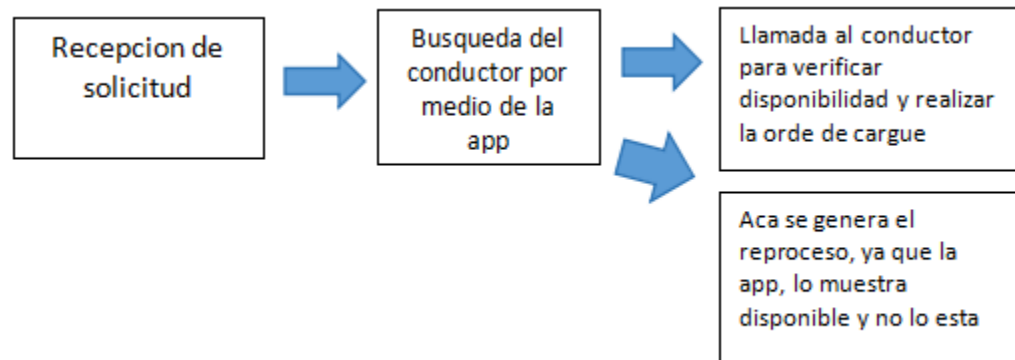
Recepcion de solicitud

Busqueda del conductor por medio de la app

Llamada al conductor para verificar disponibilidad y realizar la orde de cargue

Aca se genera el reproceso, ya que la app, lo muestra disponible y no lo esta